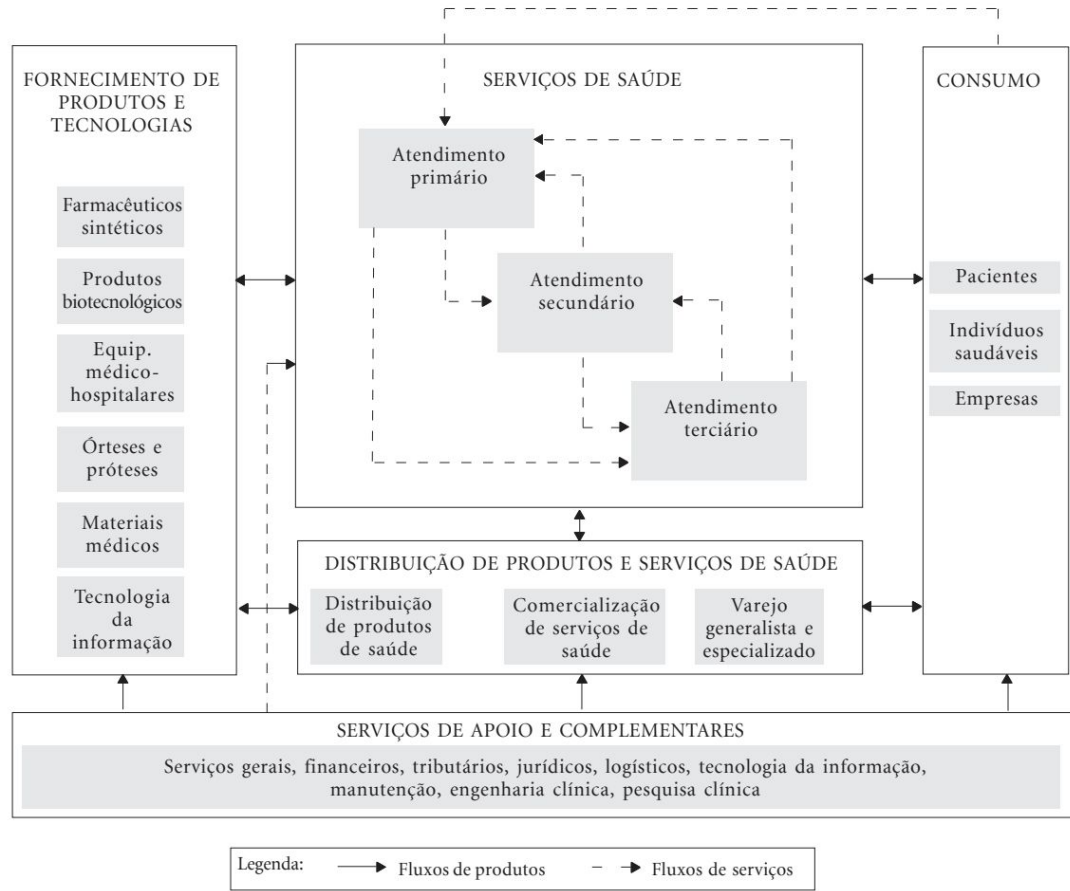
FORNECIMENTO DE PRODUTOS E TECNOLOGIAS

Farmacêuticos sintéticos

Produtos biotecnológicos

Equip. médico-hospitalares

Órteses e próteses

Materiais médicos

Tecnologia da informação

SERVIÇOS DE SAÚDE

Atendimento primário

Atendimento secundário

Atendimento terciário

CONSUMO

Pacientes

Indivíduos saudáveis

Empresas

DISTRIBUIÇÃO DE PRODUTOS E SERVIÇOS DE SAÚDE

Distribuição de produtos de saúde

Comercialização de serviços de saúde

Varejo generalista e especializado

SERVIÇOS DE APOIO E COMPLEMENTARES

Serviços gerais, financeiros, tributários, jurídicos, logísticos, tecnologia da informação, manutenção, engenharia clínica, pesquisa clínica

Legenda: Fluxos de produtos Fluxos de serviços